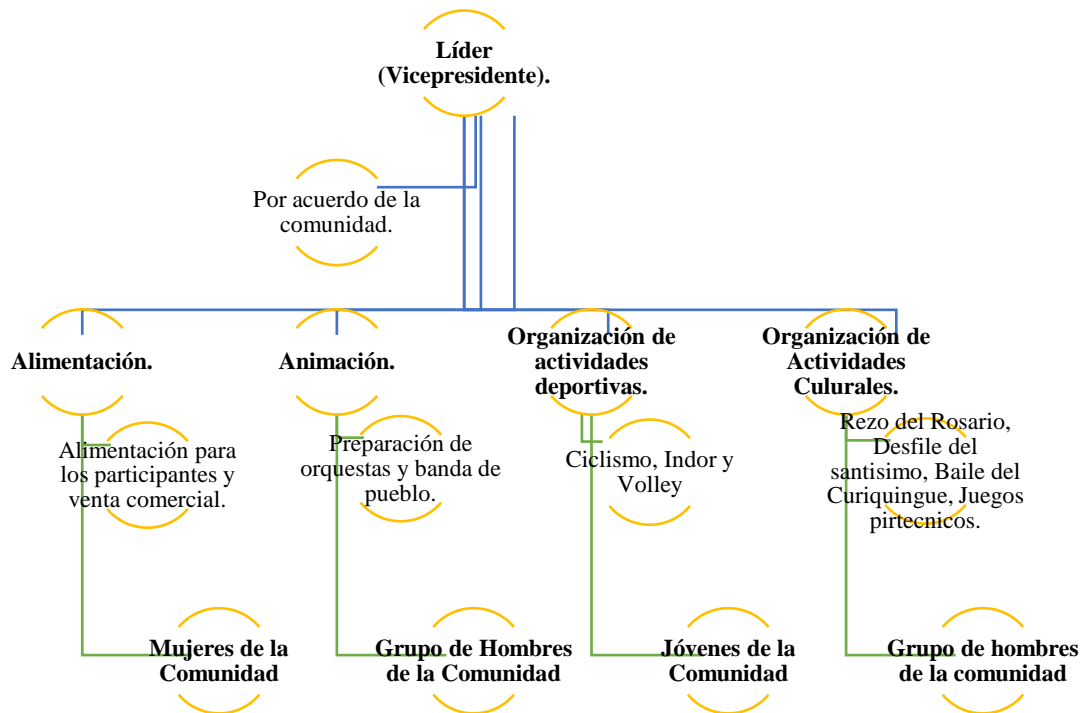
Líder (Vicepresidente).

Por acuerdo de la comunidad.

Alimentación.

Alimentación para los participantes y venta comercial.

Mujeres de la Comunidad

Animación.

Preparación de orquestas y banda de pueblo.

Grupo de Hombres de la Comunidad

Organización de actividades deportivas.

Ciclismo, Indor y Volley

Jóvenes de la Comunidad

Organización de Actividades Culurales.

Rezo del Rosario, Desfile del santisimo, Baile del Curiquingue, Juegos pirtecnicos.

Grupo de hombres de la comunidad